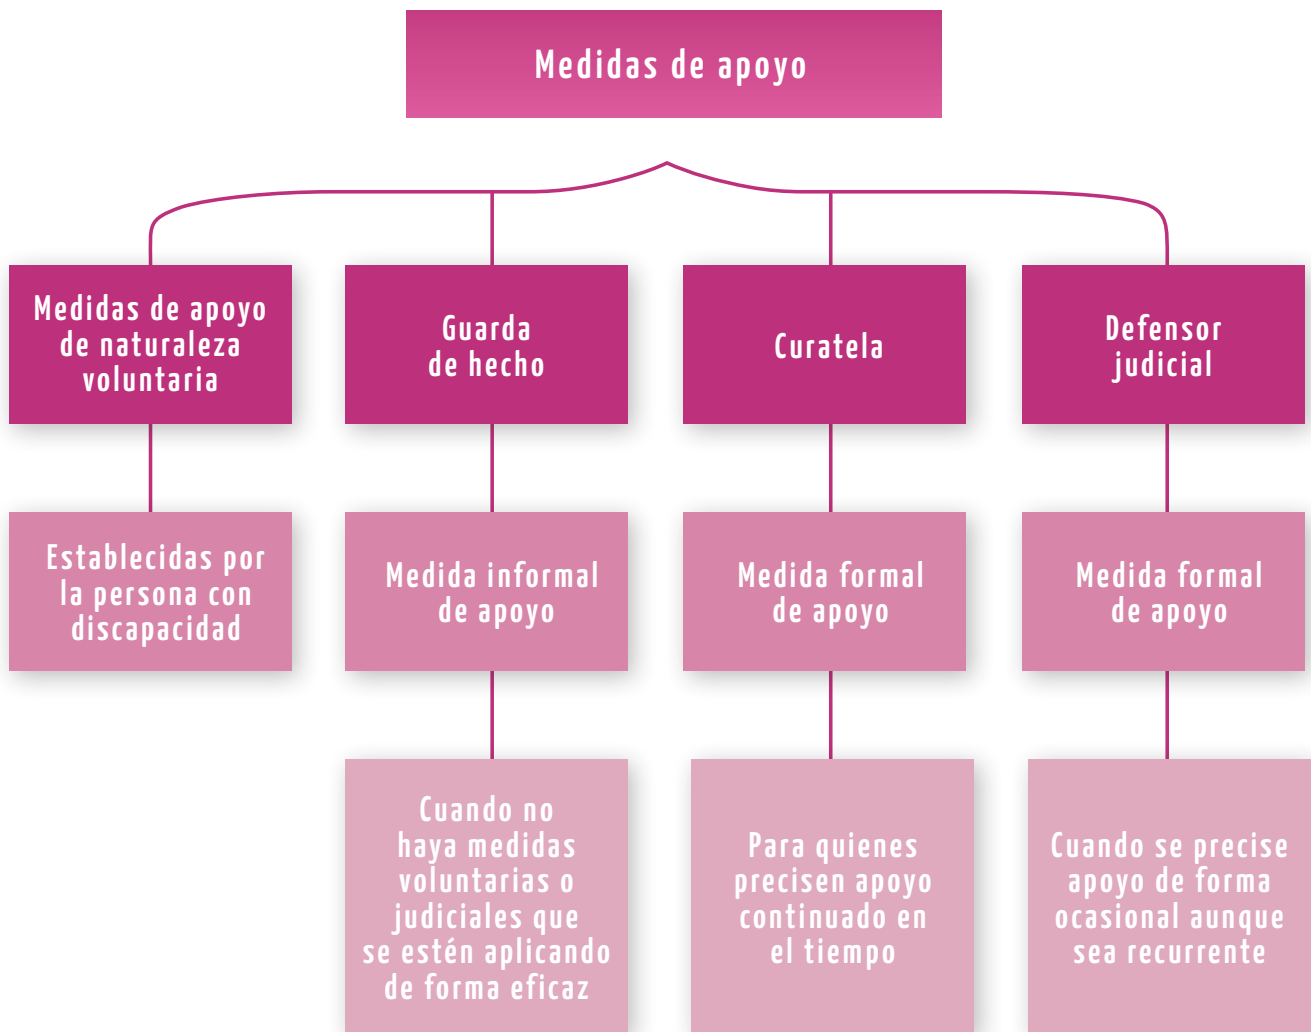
Medidas de apoyo

Medidas de apoyo de naturaleza voluntaria

Establecidas por la persona con discapacidad

Guarda de hecho

Medida informal de apoyo

Cuando no haya medidas voluntarias o judiciales que se estén aplicando de forma eficaz

Curatela

Medida formal de apoyo

Para quienes precisen apoyo continuado en el tiempo

Defensor judicial

Medida formal de apoyo

Cuando se precise apoyo de forma ocasional aunque sea recurrente